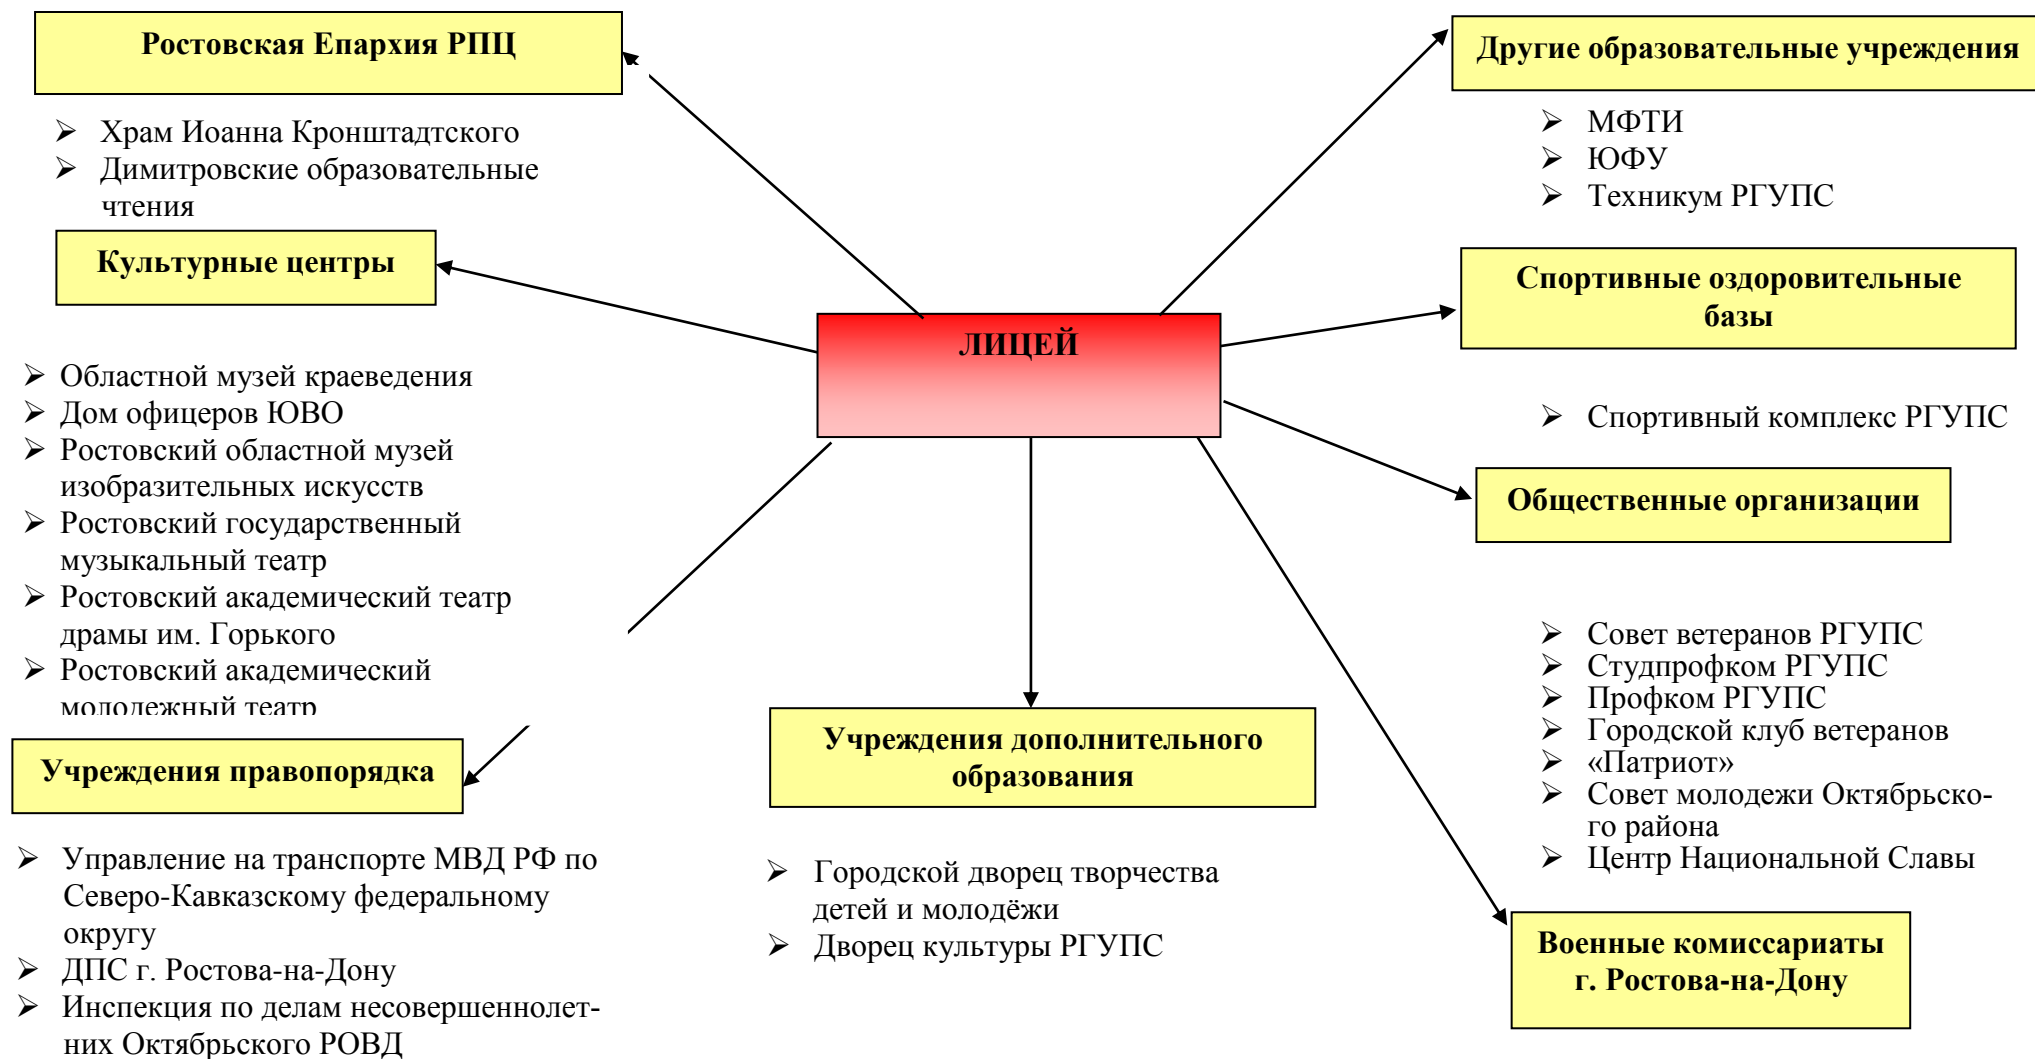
Ростовская Епархия РПЦ

- Храм Иоанна Кронштадтского
- Димитровские образовательные чтения

Культурные центры

- Областной музей краеведения
- Дом офицеров ЮВО
- Ростовский областной музей изобразительных искусств
- Ростовский государственный музыкальный театр
- Ростовский академический театр драмы им. Горького
- Ростовский академический молодежный театр

Учреждения правопорядка

- Управление на транспорте МВД РФ по Северо-Кавказскому федеральному округу
- ДПС г. Ростова-на-Дону
- Инспекция по делам несовершеннолетних Октябрьского РОВД

ЛИЦЕЙ

Учреждения дополнительного образования

- Городской дворец творчества детей и молодёжи
- Дворец культуры РГУПС

Другие образовательные учреждения

- МФТИ
- ЮФУ
- Техникум РГУПС

Спортивные оздоровительные базы

- Спортивный комплекс РГУПС

Общественные организации

- Совет ветеранов РГУПС
- Студпрофком РГУПС
- Профком РГУПС
- Городской клуб ветеранов «Патриот»
- Совет молодежи Октябрьского района
- Центр Национальной Славы

Военные комиссариаты г. Ростова-на-Дону